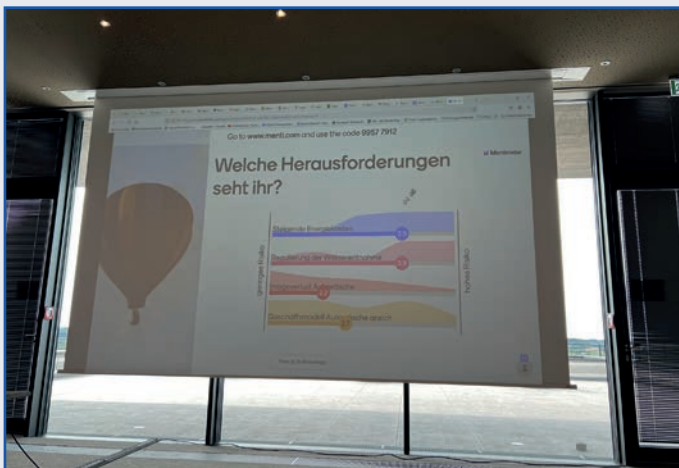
Go to www.menti.com and use the code 8957 7912

Welche Herausforderungen seht ihr?

Mentimeter

Steigende Energiepreise

Sicherung der Wasserversorgung

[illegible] Aufwände

Geschäftsmodell Aufwände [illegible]

geringes Risiko

hohes Risiko